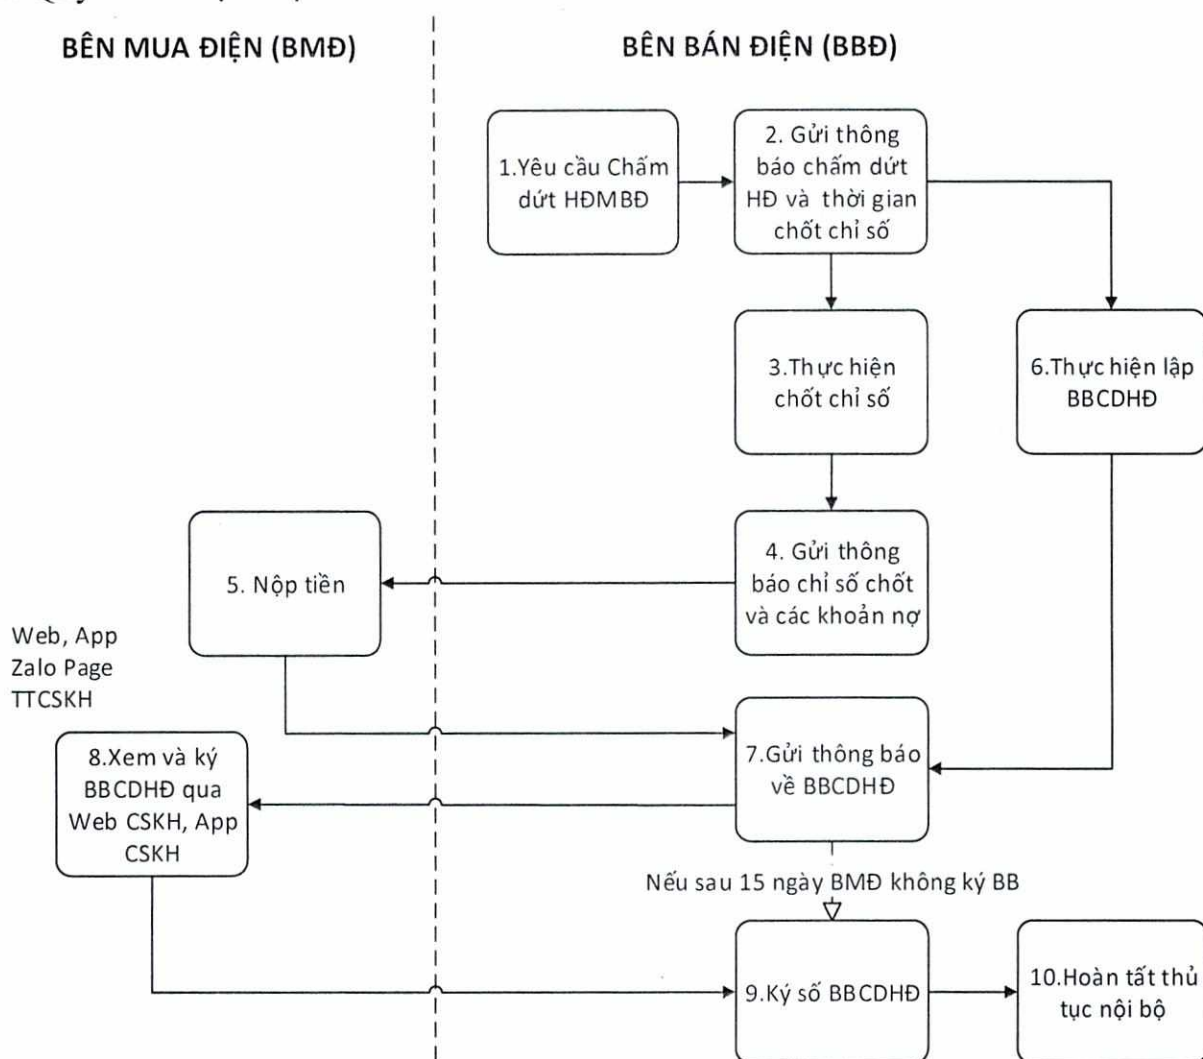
BÊN MUA ĐIỆN (BMĐ)

BÊN BÁN ĐIỆN (BBĐ)

1.Yêu cầu Chấm dứt HĐMBĐ

2. Gửi thông báo chấm dứt HĐ và thời gian chốt chỉ số

3.Thực hiện chốt chỉ số

6.Thực hiện lập BBCDHĐ

4. Gửi thông báo chỉ số chốt và các khoản nợ

5. Nộp tiền

Web, App
Zalo Page
TTCSKH

7.Gửi thông báo về BBCDHĐ

8.Xem và ký BBCDHĐ qua Web CSKH, App CSKH

Nếu sau 15 ngày BMĐ không ký BB

9.Ký số BBCDHĐ

10.Hoàn tất thủ tục nội bộ